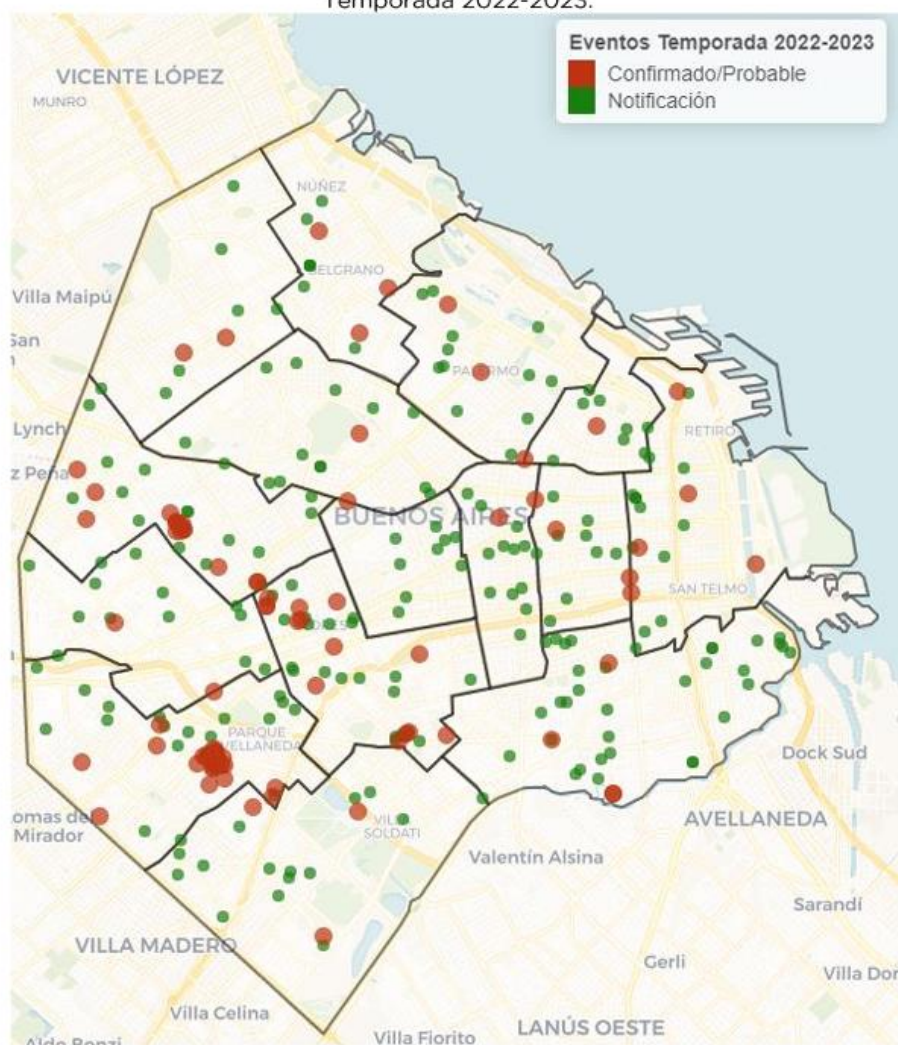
Temporada 2022-2023.

Eventos Temporada 2022-2023
Confirmado/Probable
Notificación

VICENTE LÓPEZ
MUNRO
NÚÑEZ
BELGRANO
Villa Maipú
San
PALERMO
Lynch
RETIRO
z Peña
BUENOS AIRES
SAN TELMO
PARQUE AVELLANEDA
Dock Sud
omas del Mirador
VILLA SOLDATI
AVELLANEDA
Valentín Alsina
Sarandí
VILLA MADERO
Gerli
Villa Dor
Villa Celina
Aldo Bonzi
Villa Fiorito
LANÚS OESTE